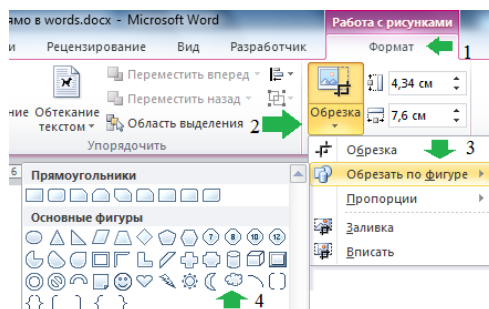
ямо в words.docx - Microsoft Word
Работа с рисунками
Рецензирование Вид Разработчик Формат
1
Переместить вперед
Переместить назад
Обтекание текстом
Область выделения
2
Обрезка
4,34 см
7,6 см
Упорядочить
Обрезка
3
Обрезать по фигуре
Пропорции
Заливка
Вписать
Прямоугольники
Основные фигуры
4